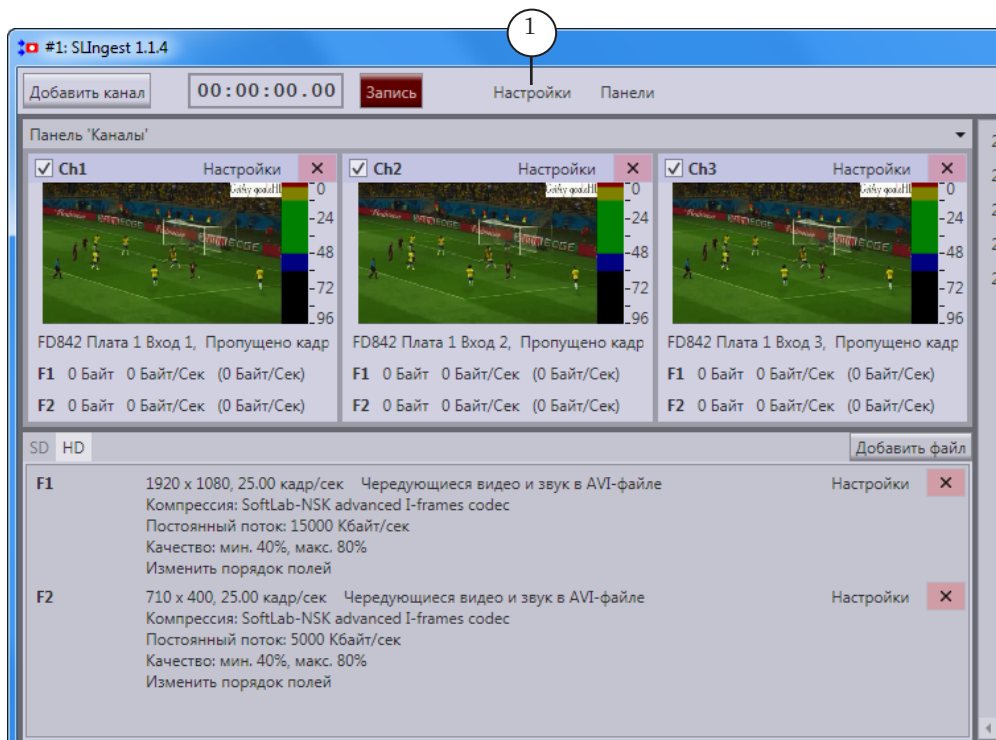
1

#1: SLIngest 1.1.4

Добавить канал 00:00:00.00 Запись Настройки Панели

Панель 'Каналы'

Ch1 Настройки ×
0
-24
-48
-72
-96
FD842 Плата 1 Вход 1, Пропущено кадр
F1 0 Байт 0 Байт/Сек (0 Байт/Сек)
F2 0 Байт 0 Байт/Сек (0 Байт/Сек)

Ch2 Настройки ×
0
-24
-48
-72
-96
FD842 Плата 1 Вход 2, Пропущено кадр
F1 0 Байт 0 Байт/Сек (0 Байт/Сек)
F2 0 Байт 0 Байт/Сек (0 Байт/Сек)

Ch3 Настройки ×
0
-24
-48
-72
-96
FD842 Плата 1 Вход 3, Пропущено кадр
F1 0 Байт 0 Байт/Сек (0 Байт/Сек)
F2 0 Байт 0 Байт/Сек (0 Байт/Сек)

SD HD Добавить файл

F1 1920 x 1080, 25.00 кадр/сек Чередующиеся видео и звук в AVI-файле Настройки ×
Компрессия: SoftLab-NSK advanced I-frames codec
Постоянный поток: 15000 Кбайт/сек
Качество: мин. 40%, макс. 80%
Изменить порядок полей

F2 710 x 400, 25.00 кадр/сек Чередующиеся видео и звук в AVI-файле Настройки ×
Компрессия: SoftLab-NSK advanced I-frames codec
Постоянный поток: 5000 Кбайт/сек
Качество: мин. 40%, макс. 80%
Изменить порядок полей